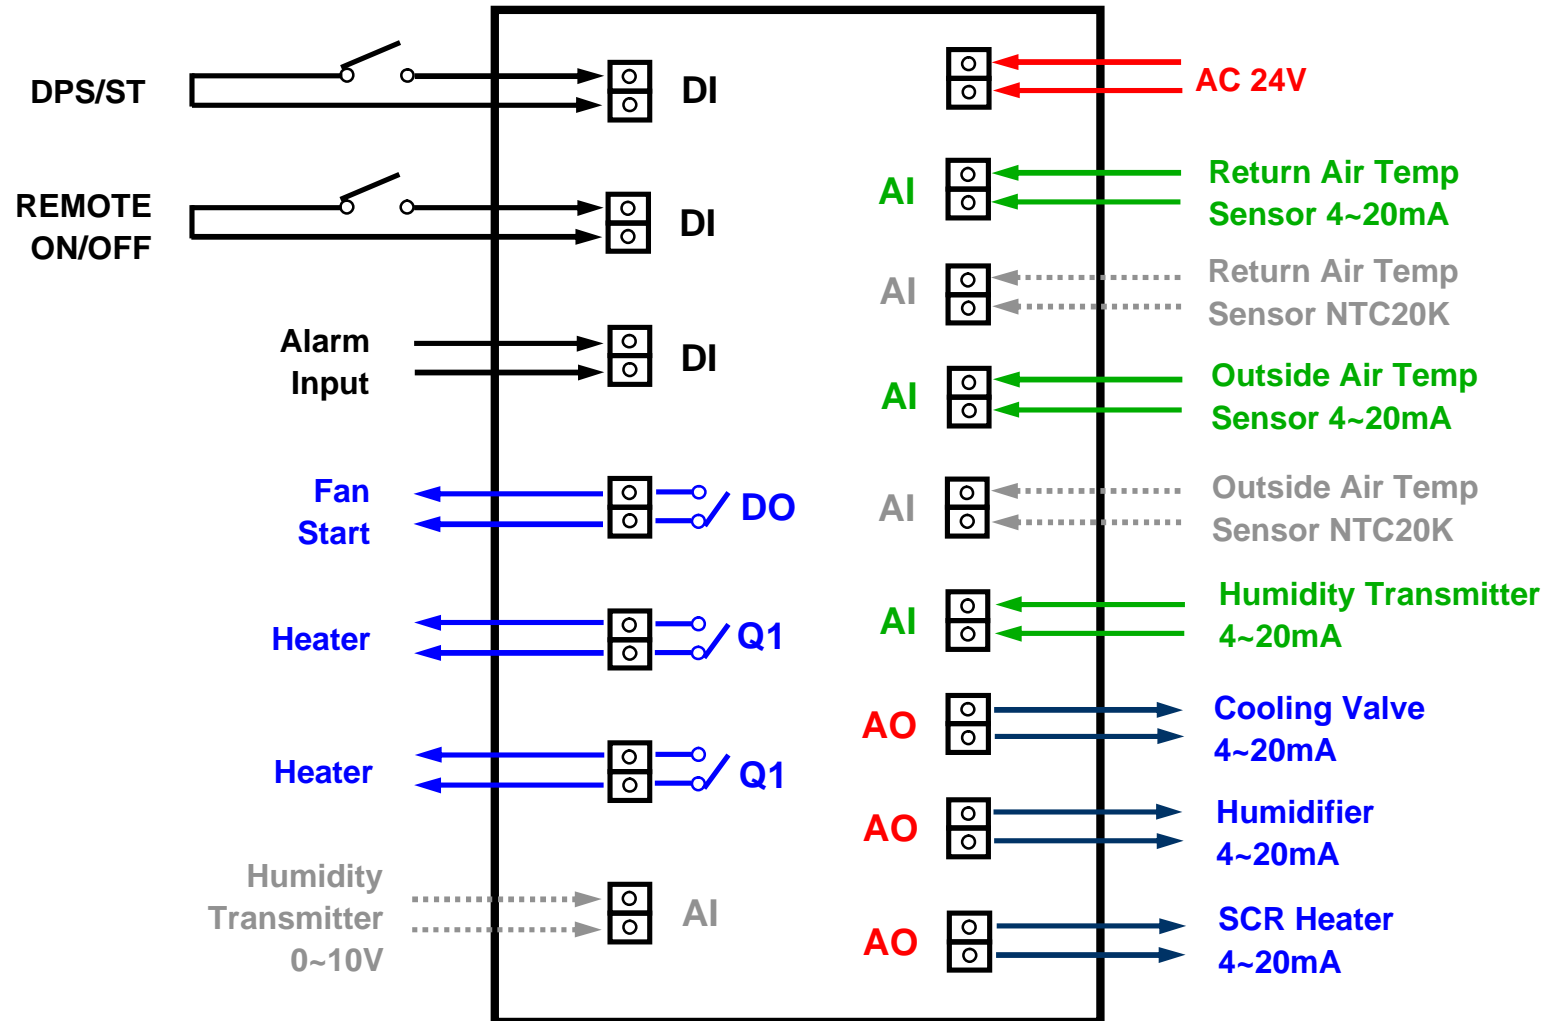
DPS/ST

DI

AC 24V

AI

Return Air Temp
Sensor 4~20mA

REMOTE
ON/OFF

DI

AI

Return Air Temp
Sensor NTC20K

Alarm
Input

DI

AI

Outside Air Temp
Sensor 4~20mA

Fan
Start

DO

AI

Outside Air Temp
Sensor NTC20K

AI

Humidity Transmitter
4~20mA

Heater

Q1

AO

Cooling Valve
4~20mA

Heater

Q1

AO

Humidifier
4~20mA

Humidity
Transmitter
0~10V

AI

AO

SCR Heater
4~20mA